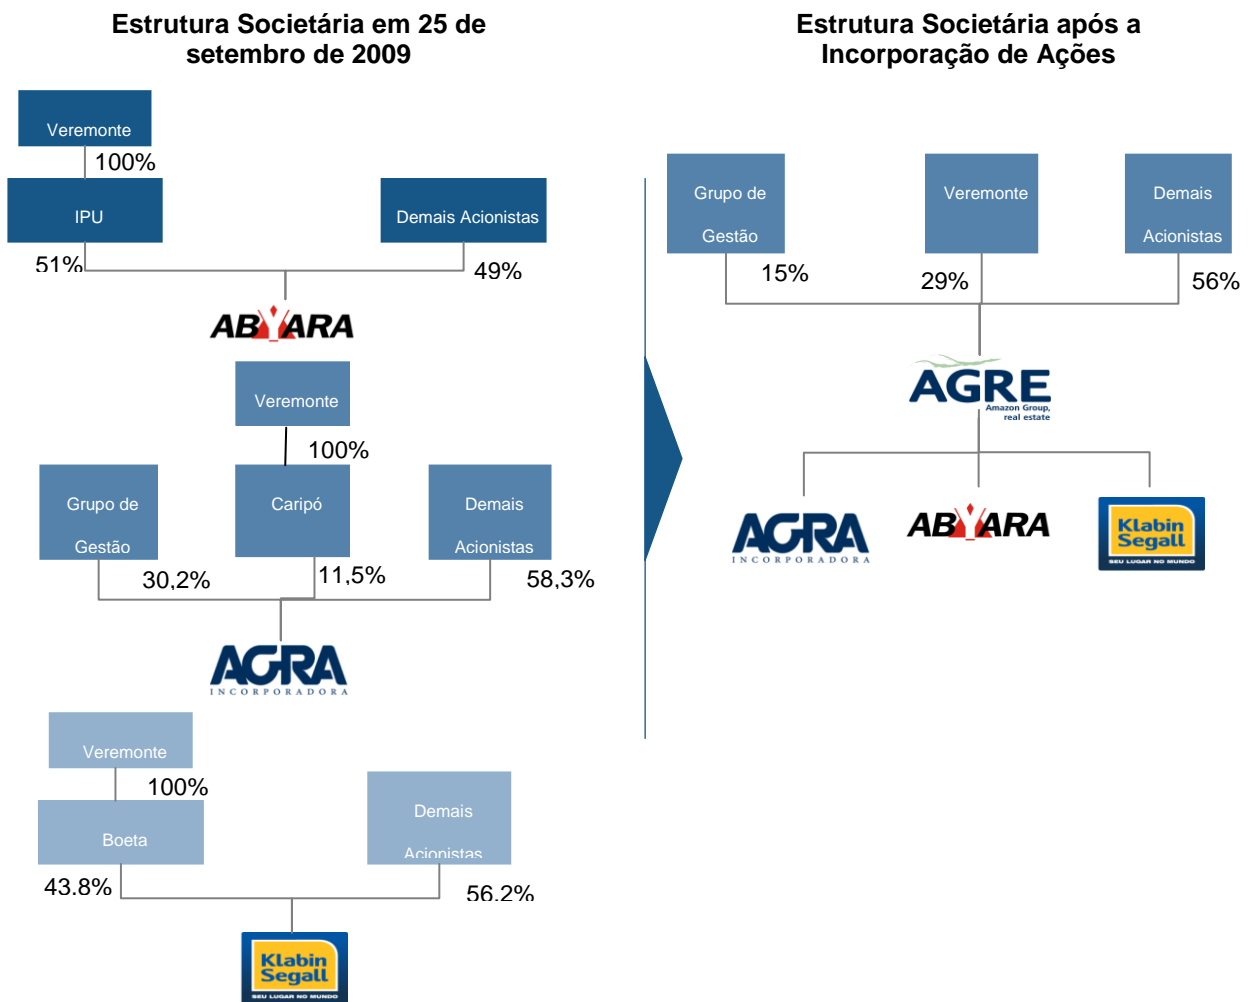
Estrutura Societária em 25 de setembro de 2009

Veremonte
100%
IPU
Demais Acionistas
51%
49%
ABYARA

Veremonte
100%
Grupo de Gestão
Caripó
Demais Acionistas
30,2%
11,5%
58,3%
AGRA
INCORPORADORA

Veremonte
100%
Boeta
Demais Acionistas
43.8%
56.2%
Klabin Segall
SEU LUGAR NO MUNDO

Estrutura Societária após a Incorporação de Ações

Grupo de Gestão
Veremonte
Demais Acionistas
15%
29%
56%
AGRE
Amazon Group, real estate

AGRA
INCORPORADORA
ABYARA
Klabin Segall
SEU LUGAR NO MUNDO